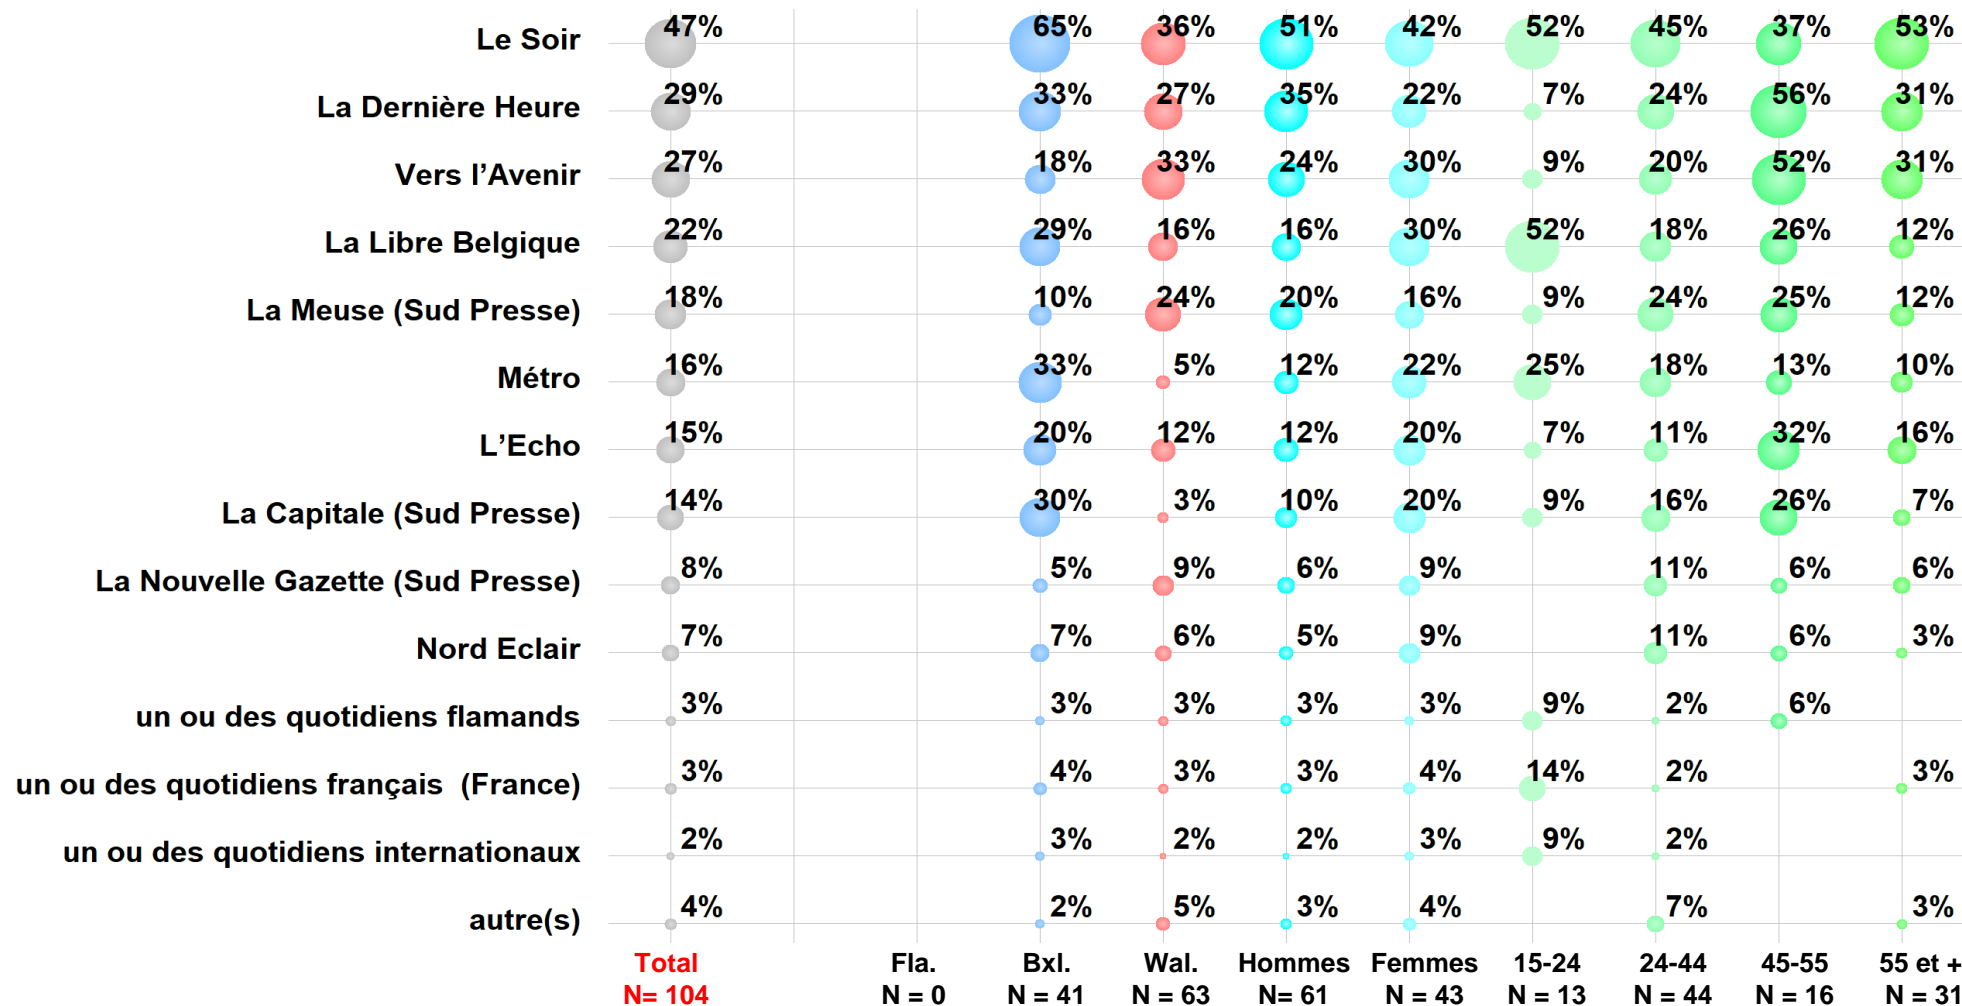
| | Total N= 104 | Fla. N = 0 | Bxl. N = 41 | Wal. N = 63 | Hommes N= 61 | Femmes N = 43 | 15-24 N = 13 | 24-44 N = 44 | 45-55 N = 16 | 55 et + N = 31 |
|---|---|---|---|---|---|---|---|---|---|---|
| Le Soir | 47% | | 65% | 36% | 51% | 42% | 52% | 45% | 37% | 53% |
| La Dernière Heure | 29% | | 33% | 27% | 35% | 22% | 7% | 24% | 56% | 31% |
| Vers l'Avenir | 27% | | 18% | 33% | 24% | 30% | 9% | 20% | 52% | 31% |
| La Libre Belgique | 22% | | 29% | 16% | 16% | 30% | 52% | 18% | 26% | 12% |
| La Meuse (Sud Presse) | 18% | | 10% | 24% | 20% | 16% | 9% | 24% | 25% | 12% |
| Métro | 16% | | 33% | 5% | 12% | 22% | 25% | 18% | 13% | 10% |
| L'Echo | 15% | | 20% | 12% | 12% | 20% | 7% | 11% | 32% | 16% |
| La Capitale (Sud Presse) | 14% | | 30% | 3% | 10% | 20% | 9% | 16% | 26% | 7% |
| La Nouvelle Gazette (Sud Presse) | 8% | | 5% | 9% | 6% | 9% | | 11% | 6% | 6% |
| Nord Eclair | 7% | | 7% | 6% | 5% | 9% | | 11% | 6% | 3% |
| un ou des quotidiens flamands | 3% | | 3% | 3% | 3% | 3% | 9% | 2% | 6% | |
| un ou des quotidiens français (France) | 3% | | 4% | 3% | 3% | 4% | 14% | 2% | | 3% |
| un ou des quotidiens internationaux | 2% | | 3% | 2% | 2% | 3% | 9% | 2% | | |
| autre(s) | 4% | | 2% | 5% | 3% | 4% | | 7% | | 3% |